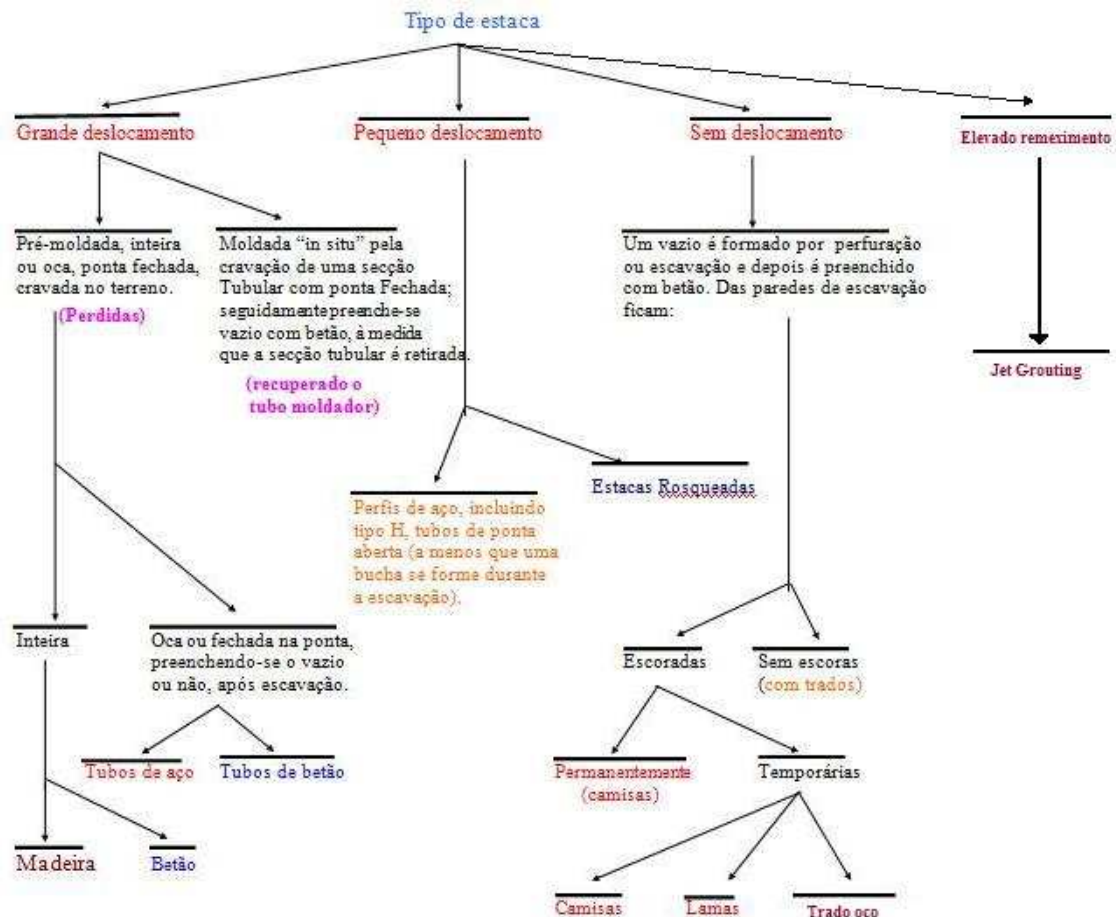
Tipo de estaca

Grande deslocamento

Pequeno deslocamento

Sem deslocamento

Elevado remeximento

Pré-moldada, inteira ou oca, ponta fechada, cravada no terreno.

(Perdidas)

Moldada "in situ" pela cravação de uma secção Tubular com ponta Fechada; seguidamentepreenche-se vazio com betão, à medida que a secção tubular é retirada.

(recuperado o tubo moldador)

Um vazio é formado por perfuração ou escavação e depois é preenchido com betão. Das paredes de escavação ficam:

Jet Grouting

Perfis de aço, incluindo tipo H, tubos de ponta aberta (a menos que uma bucha se forme durante a escavação).

Estacas Rosqueadas

Inteira

Oca ou fechada na ponta, preenchendo-se o vazio ou não, após escavação.

Escoradas

Sem escoras (com trados)

Tubos de aço

Tubos de betão

Permanentemente (camisas)

Temporárias

Madeira

Betão

Camisas

Lamas

Trado oco